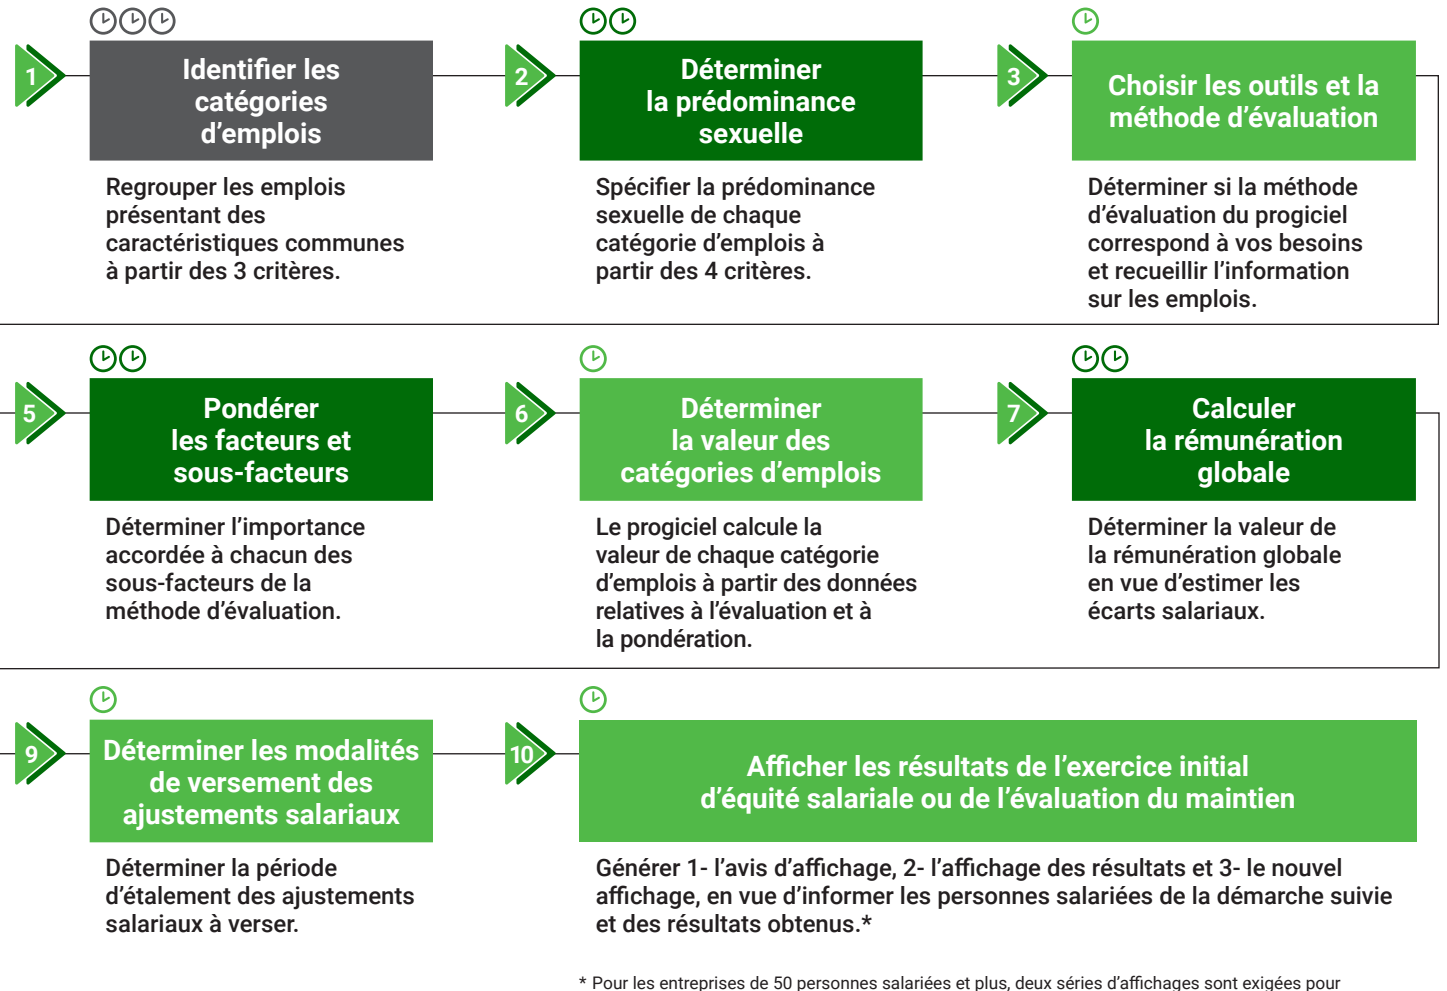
1

Identifier les catégories d'emplois

Regrouper les emplois présentant des caractéristiques communes à partir des 3 critères.

2

Déterminer la prédominance sexuelle

Spécifier la prédominance sexuelle de chaque catégorie d'emplois à partir des 4 critères.

3

Choisir les outils et la méthode d'évaluation

Déterminer si la méthode d'évaluation du progiciel correspond à vos besoins et recueillir l'information sur les emplois.

5

Pondérer les facteurs et sous-facteurs

Déterminer l'importance accordée à chacun des sous-facteurs de la méthode d'évaluation.

6

Déterminer la valeur des catégories d'emplois

Le progiciel calcule la valeur de chaque catégorie d'emplois à partir des données relatives à l'évaluation et à la pondération.

7

Calculer la rémunération globale

Déterminer la valeur de la rémunération globale en vue d'estimer les écarts salariaux.

9

Déterminer les modalités de versement des ajustements salariaux

Déterminer la période d'étalement des ajustements salariaux à verser.

10

Afficher les résultats de l'exercice initial d'équité salariale ou de l'évaluation du maintien

Générer 1- l'avis d'affichage, 2- l'affichage des résultats et 3- le nouvel affichage, en vue d'informer les personnes salariées de la démarche suivie et des résultats obtenus.*

* Pour les entreprises de 50 personnes salariées et plus, deux séries d'affichages sont exigées pour